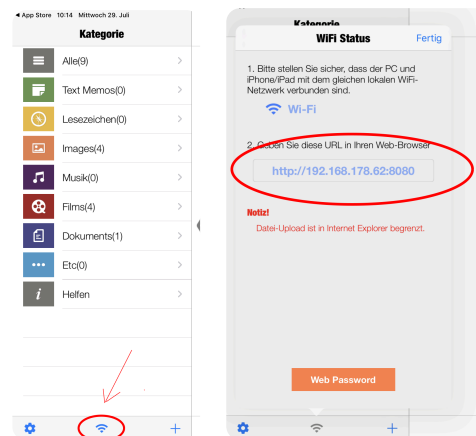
◀ App Store 10:14 Mittwoch 29. Juli

Kategorie

Alle(9)

Text Memos(0)

Lesezeichen(0)

Images(4)

Musik(0)

Films(4)

Dokuments(1)

Etc(0)

Helfen

Kategorie

WiFi Status

Fertig

1. Bitte stellen Sie sicher, dass der PC und iPhone/iPad mit dem gleichen lokalen WiFi-Netzwerk verbunden sind.

Wi-Fi

2. Geben Sie diese URL in Ihren Web-Browser

http://192.168.178.62:8080

Notiz!

Datei-Upload ist in Internet Explorer begrenzt.

Web Password